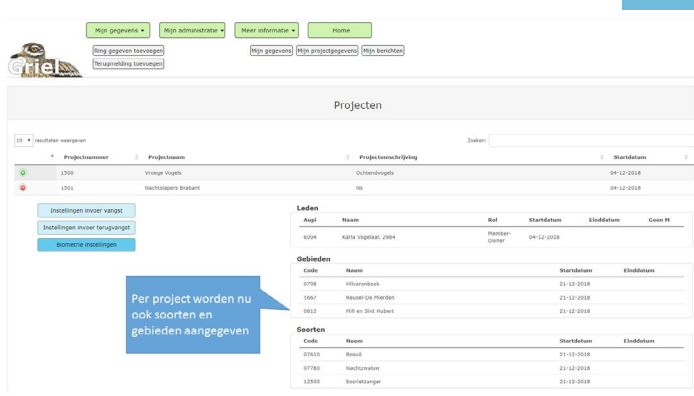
Mijn gegevens ▾ Mijn administratie ▾ Meer informatie ▾ Home

Griel

Ring gegevens toevoegen
Terugmelding toevoegen

Mijn gegevens Mijn projectgegevens Mijn berichten

Projecten

10 ▾ resultaten weergeven

Zoeken:

| | Projectnummer | Projectnaam | Projectomschrijving | Startdatum |
|---|---|---|---|---|
| + | 1500 | Vroege Vogels | Ochtendvogels | 04-12-2018 |
| - | 1501 | Nachtslapers Brabant | Na | 04-12-2018 |

Instellingen invoer vangst
Instellingen invoer terugvangst
Biometrie instellingen

Leden

| Aupi | Naam | Rol | Startdatum | Einddatum | Geen M |
|---|---|---|---|---|---|
| 6004 | Karla Vogelaar 2984 | Member-Owner | 04-12-2018 | | |

Gebieden

| Code | Naam | Startdatum | Einddatum |
|---|---|---|---|
| 0798 | Hilvarenbeek | 21-12-2018 | |
| 1667 | Reusel-De Mierden | 21-12-2018 | |
| 0815 | Mill en Sint Hubert | 21-12-2018 | |

Soorten

| Code | Naam | Startdatum | Einddatum |
|---|---|---|---|
| 07610 | Bosuil | 21-12-2018 | |
| 07780 | Nachtzwaluw | 21-12-2018 | |
| 12500 | boomleeuwerik | 21-12-2018 | |

Per project worden nu ook soorten en gebieden aangegeven